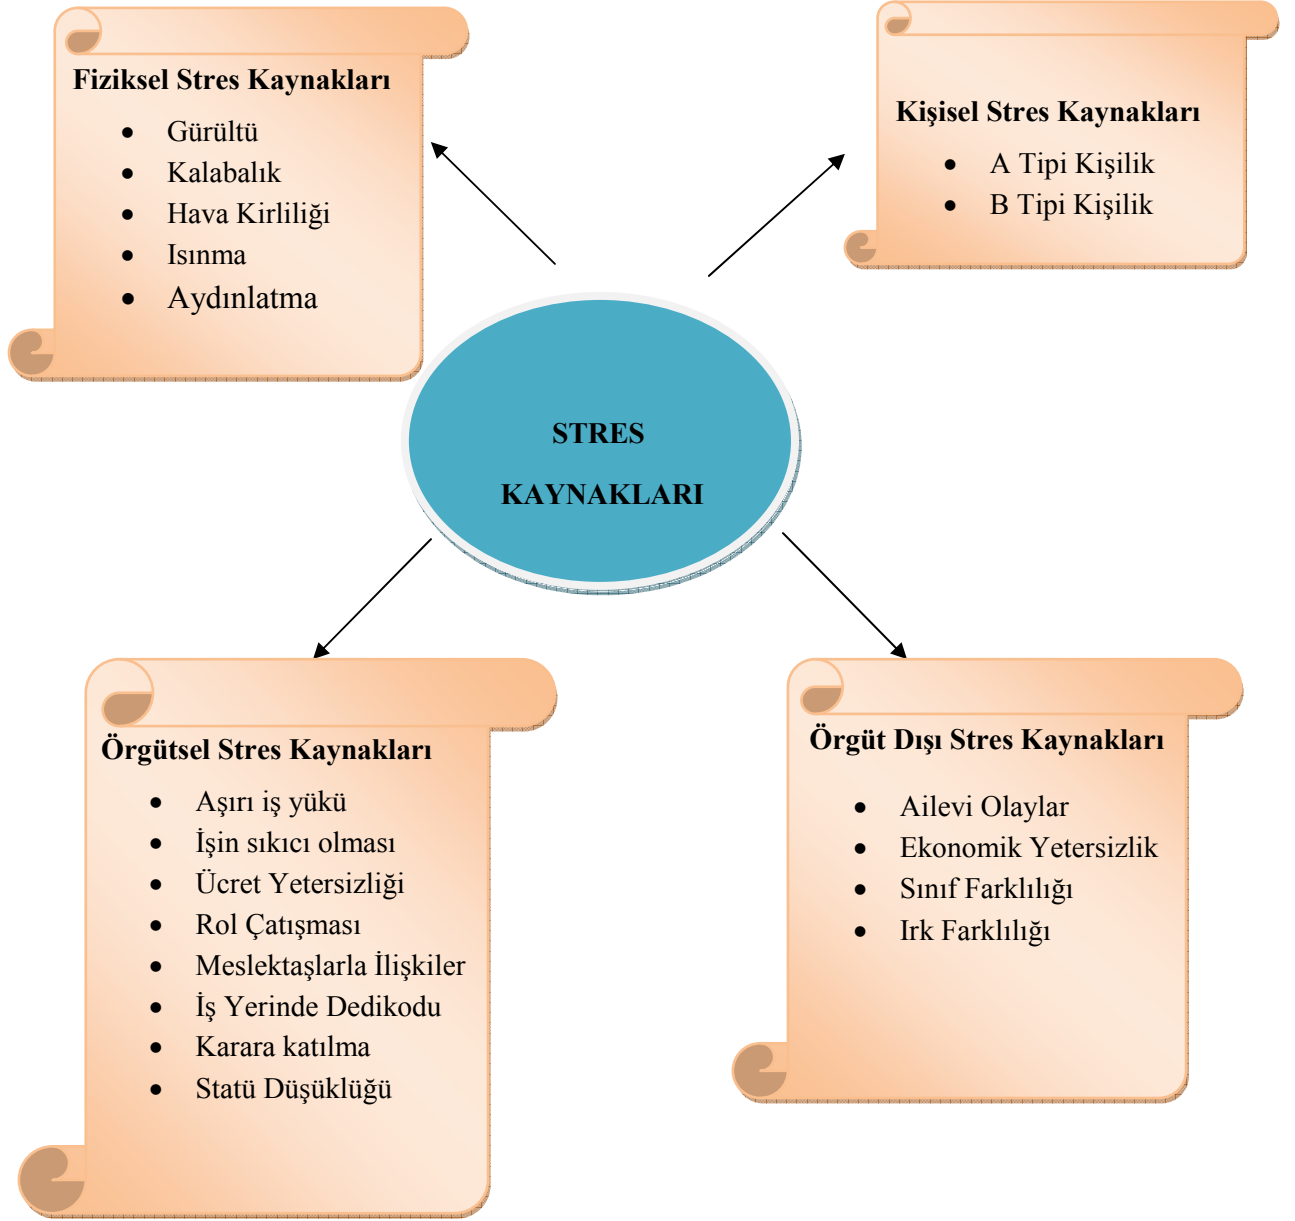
Fiziksel Stres Kaynakları

- Gürültü
- Kalabalık
- Hava Kirliliği
- Isınma
- Aydınlatma

Kişisel Stres Kaynakları

- A Tipi Kişilik
- B Tipi Kişilik

STRES KAYNAKLARI

Örgütsel Stres Kaynakları

- Aşırı iş yükü
- İşin sıkıcı olması
- Ücret Yetersizliği
- Rol Çatışması
- Meslektaşlarla İlişkiler
- İş Yerinde Dedikodu
- Karara katılma
- Statü Düşüklüğü

Örgüt Dışı Stres Kaynakları

- Ailevi Olaylar
- Ekonomik Yetersizlik
- Sınıf Farklılığı
- Irk Farklılığı